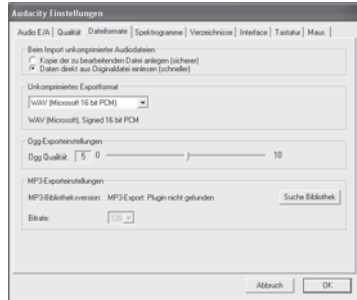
Audacity Einstellungen

Audio E/A | Qualität | Dateiformate | Spektrogramme | Verzeichnisse | Interface | Tastatur | Maus

Beim Import unkomprimierter Audiodateien
Kopie der zu bearbeitenden Datei anlegen (sicherer)
Daten direkt aus Originaldatei einlesen (schneller)

Unkomprimiertes Exportformat
WAV (Microsoft 16 bit PCM)
WAV (Microsoft), Signed 16 bit PCM

Ogg-Exporteinstellungen
Ogg Qualität: 5 0 10

MP3-Exporteinstellungen
MP3-Bibliotheksversion: MP3-Export: Plugin nicht gefunden
Suche Bibliothek
Bitrate: 128

Abbruch OK